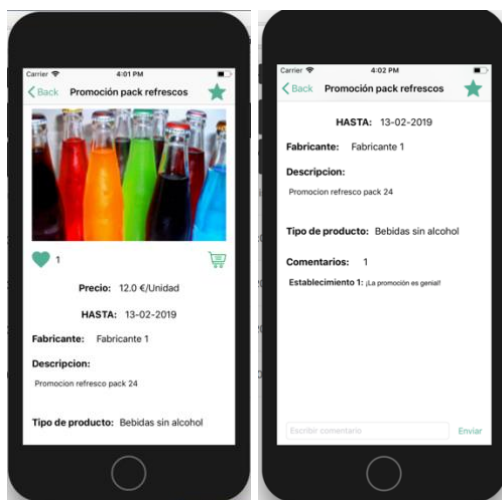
Carrier 4:01 PM

Back Promoción pack refrescos

1

Precio: 12.0 €/Unidad

HASTA: 13-02-2019

Fabricante: Fabricante 1

Descripcion:

Promocion refresco pack 24

Tipo de producto: Bebidas sin alcohol

Carrier 4:02 PM

Back Promoción pack refrescos

HASTA: 13-02-2019

Fabricante: Fabricante 1

Descripcion:

Promocion refresco pack 24

Tipo de producto: Bebidas sin alcohol

Comentarios: 1

Establecimiento 1: ¡La promoción es genial!

Escribir comentario

Enviar